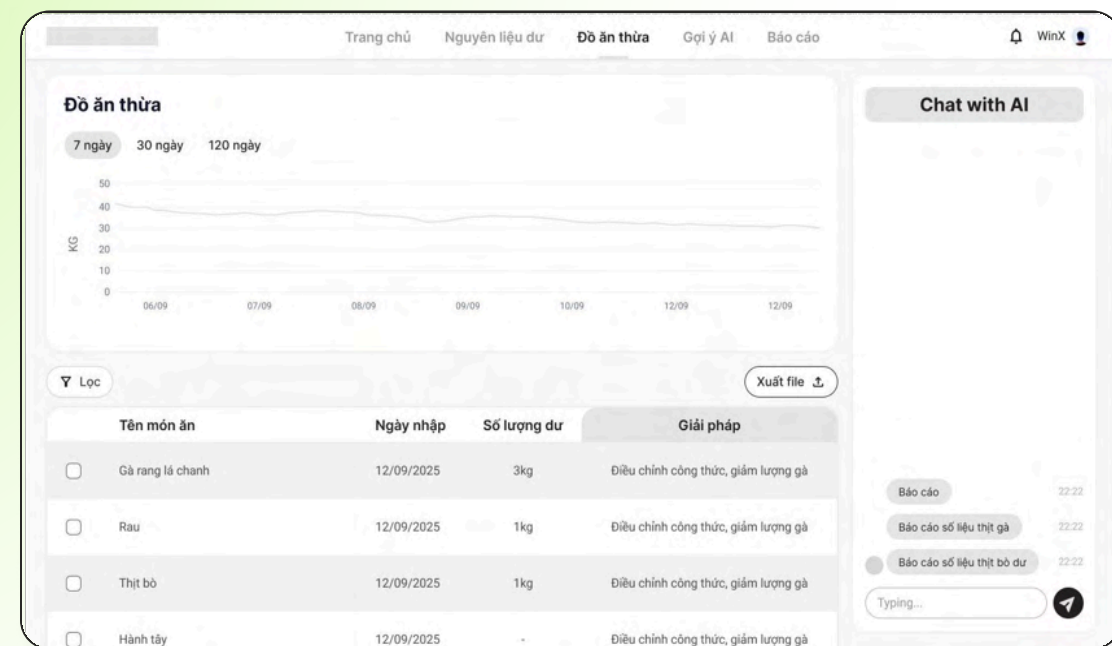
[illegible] Trang chủ Nguyên liệu dư Đồ ăn thừa Gợi ý AI Báo cáo WinX

Đồ ăn thừa

7 ngày 30 ngày 120 ngày

50
40
30
20
10
0
KG

06/09 07/09 08/09 09/09 10/09 12/09 12/09

Lọc

Xuất file

| | Tên món ăn | Ngày nhập | Số lượng dư | Giải pháp |
|---|---|---|---|---|
| ☐ | Gà rang lá chanh | 12/09/2025 | 3kg | Điều chỉnh công thức, giảm lượng gà |
| ☐ | Rau | 12/09/2025 | 1kg | Điều chỉnh công thức, giảm lượng gà |
| ☐ | Thịt bò | 12/09/2025 | 1kg | Điều chỉnh công thức, giảm lượng gà |
| ☐ | Hành tây | 12/09/2025 | - | Điều chỉnh công thức, giảm lượng gà |

Chat with AI

Báo cáo 22:22
Báo cáo số liệu thịt gà 22:22
Báo cáo số liệu thịt bò dư 22:22

Typing...